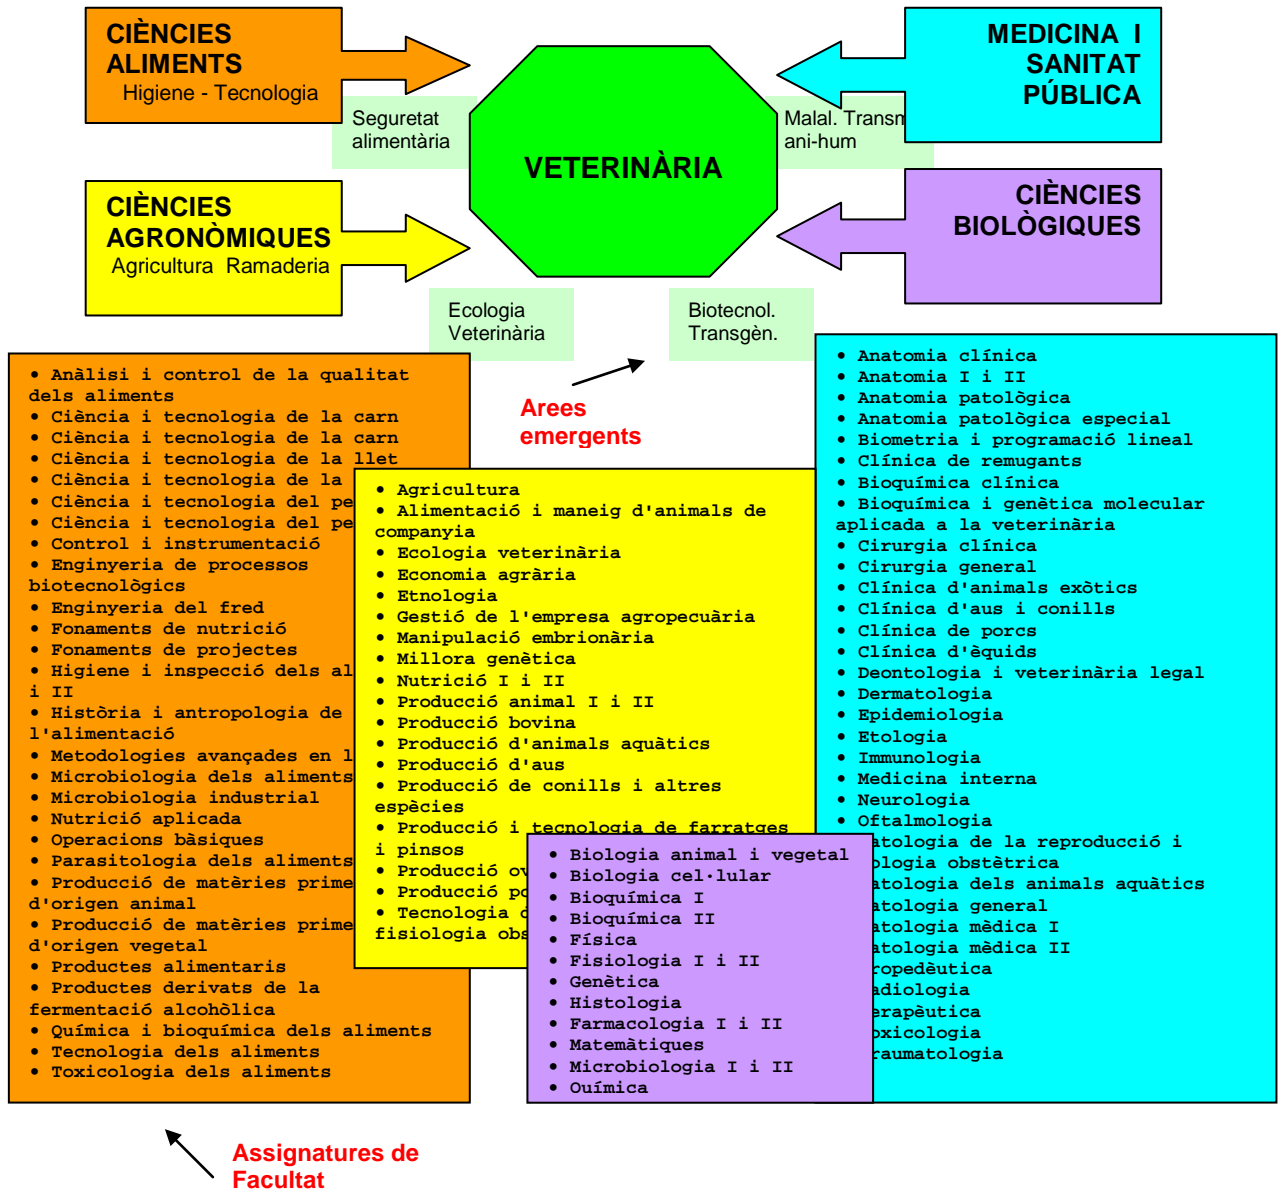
CIÈNCIES ALIMENTS
Higiene - Tecnologia

MEDICINA I SANITAT PÚBLICA

Seguretat alimentària

VETERINÀRIA

Malal. Transm ani-hum

CIÈNCIES AGRONÒMIQUES
Agricultura Ramaderia

CIÈNCIES BIOLÒGIQUES

Ecologia Veterinària

Biotecnol. Transgèn.

Arees emergents

• Anàlisi i control de la qualitat dels aliments
• Ciència i tecnologia de la carn
• Ciència i tecnologia de la carn
• Ciència i tecnologia de la llet
• Ciència i tecnologia de la
• Ciència i tecnologia del pe
• Ciència i tecnologia del pe
• Control i instrumentació
• Enginyeria de processos biotecnològics
• Enginyeria del fred
• Fonaments de nutrició
• Fonaments de projectes
• Higiene i inspecció dels al i II
• Història i antropologia de l'alimentació
• Metodologies avançades en l
• Microbiologia dels aliments
• Microbiologia industrial
• Nutrició aplicada
• Operacions bàsiques
• Parasitologia dels aliments
• Producció de matèries prime d'origen animal
• Producció de matèries prime d'origen vegetal
• Productes alimentaris
• Productes derivats de la fermentació alcohòlica
• Química i bioquímica dels aliments
• Tecnologia dels aliments
• Toxicologia dels aliments

• Agricultura
• Alimentació i maneig d'animals de companyia
• Ecologia veterinària
• Economia agrària
• Etnologia
• Gestió de l'empresa agropecuària
• Manipulació embrionària
• Millora genètica
• Nutrició I i II
• Producció animal I i II
• Producció bovina
• Producció d'animals aquàtics
• Producció d'aus
• Producció de conills i altres espècies
• Producció i tecnologia de farratges i pinsos
• Producció ov
• Producció po
• Tecnologia d
fisiologia obs

• Anatomia clínica
• Anatomia I i II
• Anatomia patològica
• Anatomia patològica especial
• Biometria i programació lineal
• Clínica de remugants
• Bioquímica clínica
• Bioquímica i genètica molecular aplicada a la veterinària
• Cirurgia clínica
• Cirurgia general
• Clínica d'animals exòtics
• Clínica d'aus i conills
• Clínica de porcs
• Clínica d'èquids
• Deontologia i veterinària legal
• Dermatologia
• Epidemiologia
• Etologia
• Immunologia
• Medicina interna
• Neurologia
• Oftalmologia
atologia de la reproducció i
ologia obstètrica
atologia dels animals aquàtics
atologia general
atologia mèdica I
atologia mèdica II
ropedèutica
adiologia
erapèutica
oxicologia
raumatologia

• Biologia animal i vegetal
• Biologia cel·lular
• Bioquímica I
• Bioquímica II
• Física
• Fisiologia I i II
• Genètica
• Histologia
• Farmacologia I i II
• Matemàtiques
• Microbiologia I i II
• Química

Assignatures de Facultat